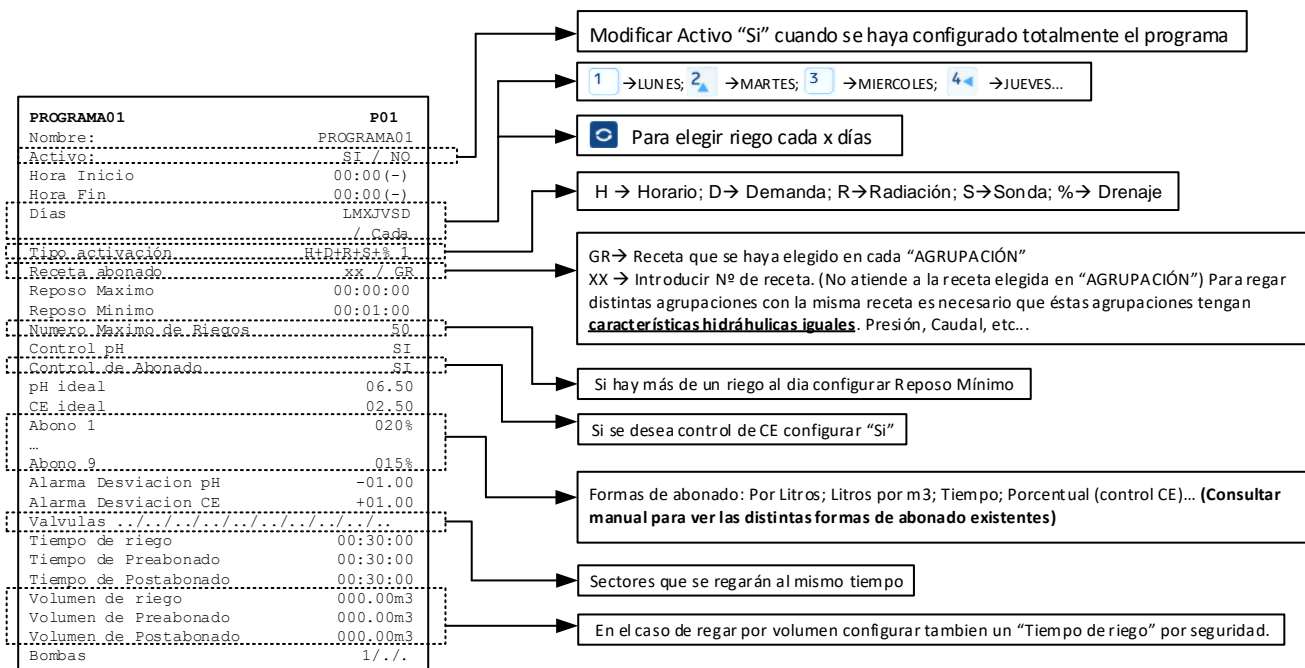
| PROGRAMA01 | P01 |
|---|---|
| Nombre: | PROGRAMA01 |
| Activo: | SI / NO |
| Hora Inicio | 00:00(-) |
| Hora Fin | 00:00(-) |
| Dias | LMXJVSD |
| | / Cada |
| Tipo activacion | H+D+R+S+% 1 |
| Receta abonado | xx / GR |
| Reposo Maximo | 00:00:00 |
| Reposo Minimo | 00:01:00 |
| Numero Maximo de Riegos | 50 |
| Control pH | SI |
| Control de Abonado | SI |
| pH ideal | 06.50 |
| CE ideal | 02.50 |
| Abono 1 | 020% |
| … | |
| Abono 9 | 015% |
| Alarma Desviacion pH | -01.00 |
| Alarma Desviacion CE | +01.00 |
| Valvulas ../../../../../../../../../../.. | |
| Tiempo de riego | 00:30:00 |
| Tiempo de Preabonado | 00:30:00 |
| Tiempo de Postabonado | 00:30:00 |
| Volumen de riego | 000.00m3 |
| Volumen de Preabonado | 000.00m3 |
| Volumen de Postabonado | 000.00m3 |
| Bombas | 1/./. |

Modificar Activo “Si” cuando se haya configurado totalmente el programa

1 →LUNES; 2 →MARTES; 3 →MIERCOLES; 4 →JUEVES...

Para elegir riego cada x días

H → Horario; D→ Demanda; R→Radiación; S→Sonda; %→ Drenaje

GR→ Receta que se haya elegido en cada “AGRUPACIÓN”
XX → Introducir Nº de receta. (No atiende a la receta elegida en “AGRUPACIÓN”) Para regar distintas agrupaciones con la misma receta es necesario que éstas agrupaciones tengan **características hidráhulicas iguales**. Presión, Caudal, etc...

Si hay más de un riego al dia configurar Reposo Mínimo

Si se desea control de CE configurar “Si”

Formas de abonado: Por Litros; Litros por m3; Tiempo; Porcentual (control CE)… **(Consultar manual para ver las distintas formas de abonado existentes)**

Sectores que se regarán al mismo tiempo

En el caso de regar por volumen configurar tambien un “Tiempo de riego” por seguridad.